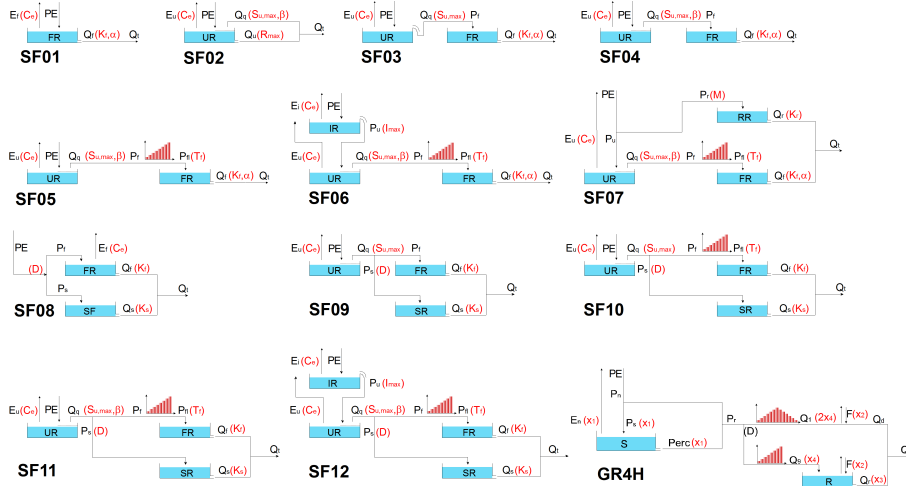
Ef (Ce) PE
FR
Qf (Kf,α) Qt
SF01

Eu (Ce) PE Qq (Su,max,β)
UR
Qu (Rmax) Qt
SF02

Eu (Ce) PE Qq (Su,max) Pf
UR
FR
Qf (Kf,α) Qt
SF03

Eu (Ce) PE Qq (Su,max,β) Pf
UR
FR
Qf (Kf,α) Qt
SF04

Eu (Ce) PE Qq (Su,max,β) Pf Pfl (Tf)
UR
FR
Qf (Kf,α) Qt
SF05

Ei (Ce) PE
IR
Pu (Imax)
Eu (Ce) PE Qq (Su,max,β) Pf Pfl (Tf)
UR
FR
Qf (Kf,α) Qt
SF06

PE
Pr (M)
RR
Qr (Kr)
Eu (Ce)
Pu
Qt
Qq (Su,max,β) Pf Pfl (Tf)
UR
FR
Qf (Kf,α)
SF07

PE
Pf Ef (Ce)
(D)
FR
Qf (Kf)
Ps
Qt
SF
Qs (Ks)
SF08

Eu (Ce) PE Qq (Su,max) Pf
UR
Ps (D)
FR
Qf (Kf)
Qt
SR
Qs (Ks)
SF09

Eu (Ce) PE Qq (Su,max) Pfl (Tf)
UR
Ps (D)
FR
Qf (Kf)
Qt
SR
Qs (Ks)
SF10

Eu (Ce) PE Qq (Su,max,β) Pf Pfl (Tf)
UR
Ps (D)
FR
Qf (Kf)
Qt
SR
Qs (Ks)
SF11

Ei (Ce) PE
IR
Pu (Imax)
Eu (Ce) PE Qq (Su,max,β) Pf Pfl (Tf)
UR
Ps (D)
FR
Qf (Kf)
Qt
SR
Qs (Ks)
SF12

PE
Pn
En (x1)
Ps (x1)
Pr
S
Perc (x1)
Q1 (2x4) F (x2)
Qd
(D)
Q9 (x4) F (x2)
R
Qr (x3)
GR4H